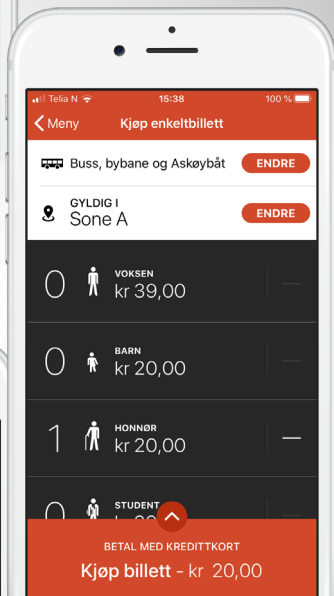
Telia N 15:38 100 %

Meny Kjøp enkeltbillett

Buss, bybane og Askøybåt ENDRE

GYLDIG I
Sone A ENDRE

0 VOKSEN
kr 39,00 —

0 BARN
kr 20,00 —

1 HONNØR
kr 20,00 —

0 STUDENT
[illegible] —

BETAL MED KREDITTKORT
Kjøp billett - kr 20,00